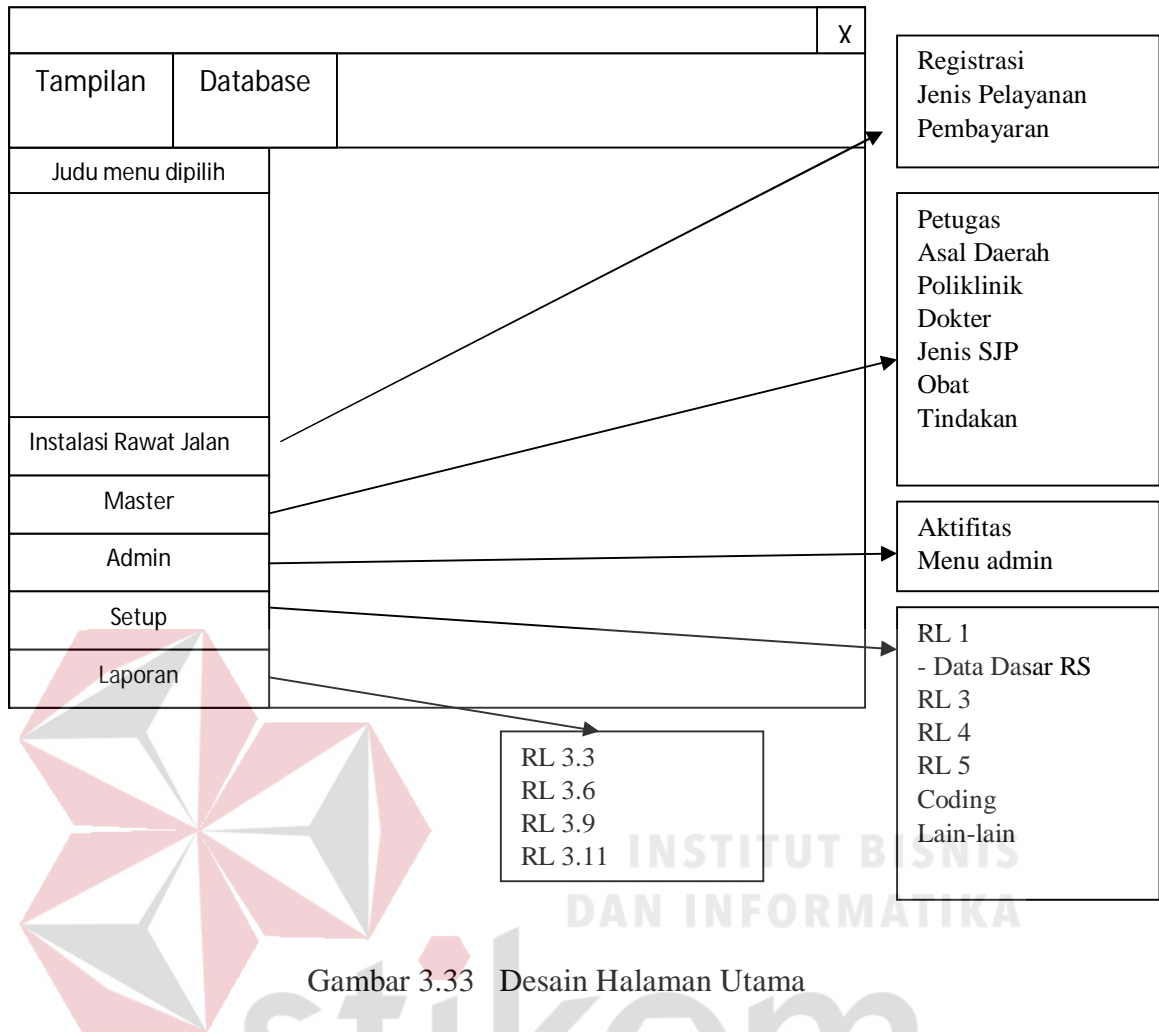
X

Tampilan

Database

Judu menu dipilih

Instalasi Rawat Jalan

Master

Admin

Setup

Laporan

Registrasi
Jenis Pelayanan
Pembayaran

Petugas
Asal Daerah
Poliklinik
Dokter
Jenis SJP
Obat
Tindakan

Aktifitas
Menu admin

RL 1
- Data Dasar RS
RL 3
RL 4
RL 5
Coding
Lain-lain

RL 3.3
RL 3.6
RL 3.9
RL 3.11

INSTITUT BISNIS
DAN INFORMATIKA

Gambar 3.33 Desain Halaman Utama

stikom